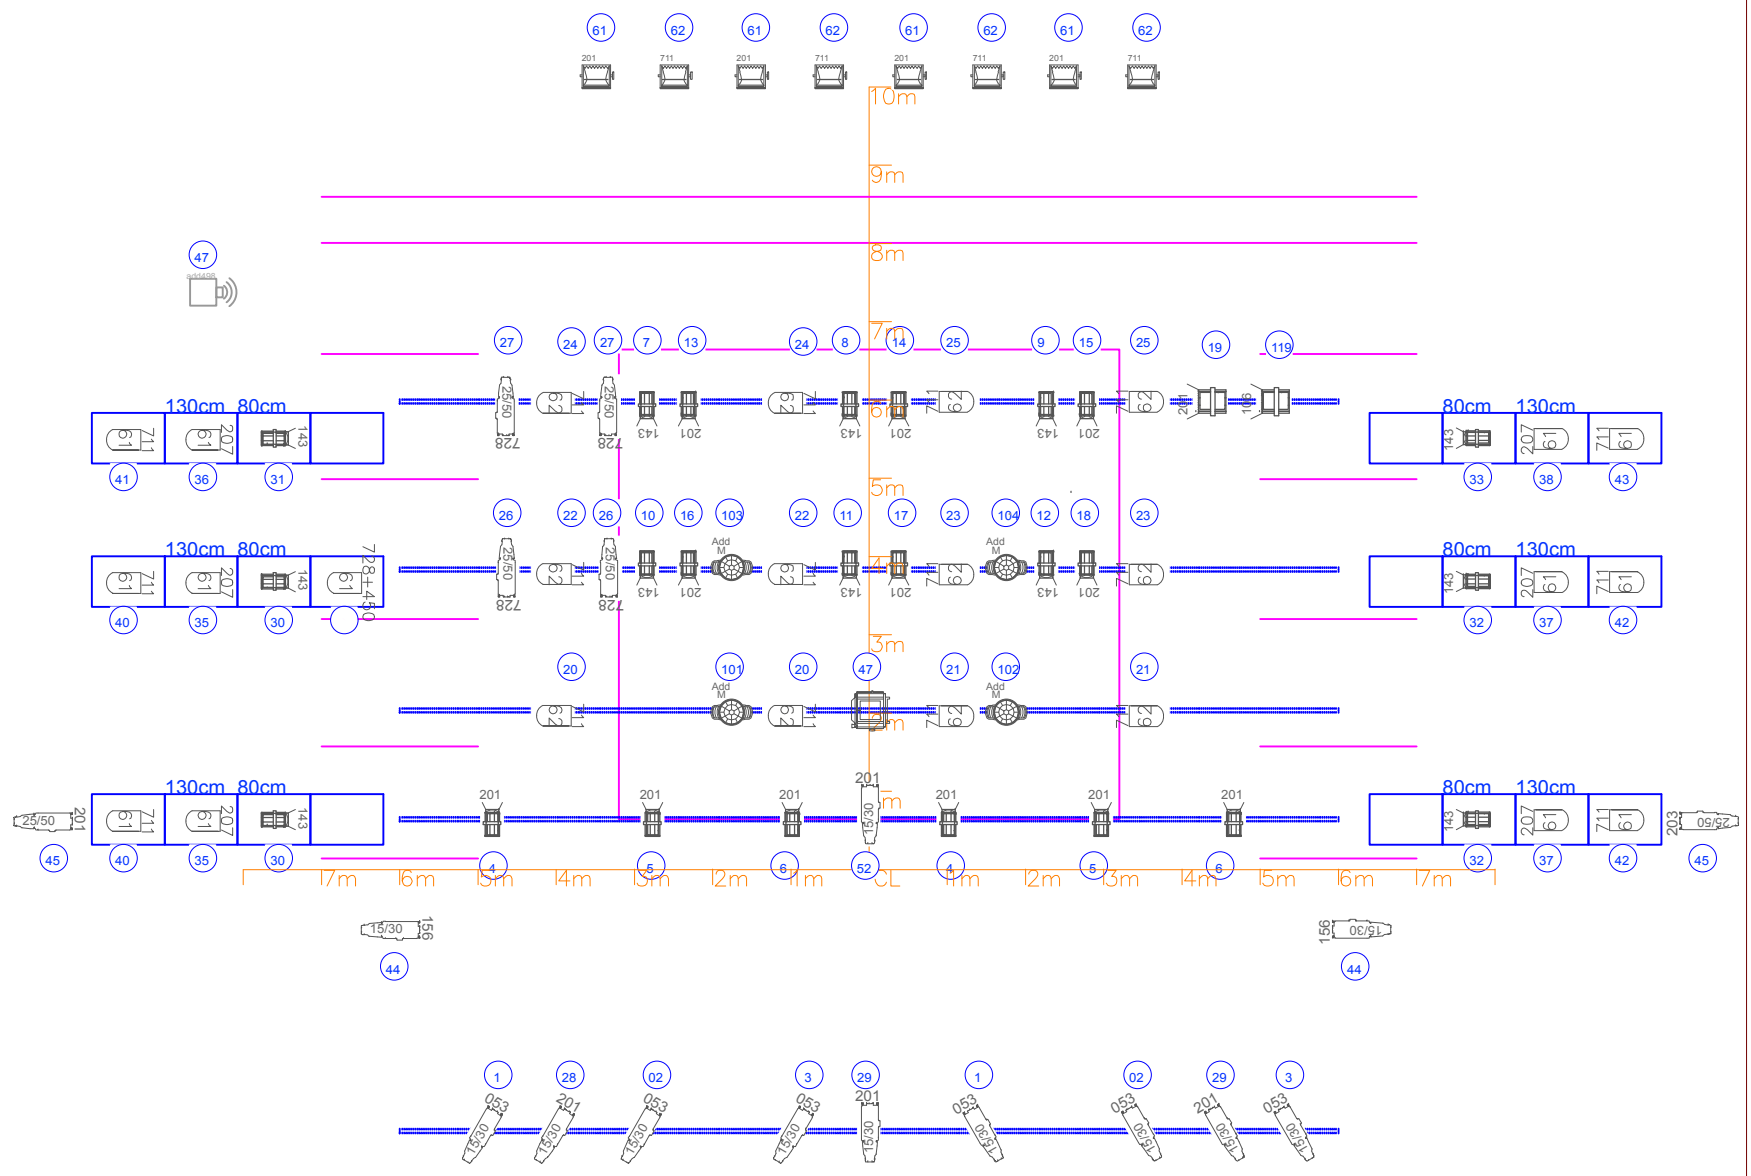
61 62 61 62 61 62 61 62
201 711 201 711 201 711 201 711

10m
9m
8m
7m
6m
5m
4m
3m
2m
1m

47

27 24 27 7 13 24 8 14 25 9 15 25 19 119

130cm 80cm
80cm 130cm

25/50 62 25/50 711 143 201 62 711 143 201 711 62 143 201 62 201 119
728 728

61 711 61 207 143
143 207 61 711 61

41 36 31
33 38 43

26 22 26 10 16 103 22 11 17 23 104 12 18 23

130cm 80cm
80cm 130cm

Add M
Add M

25/50 62 25/50 143 201 62 711 143 201 711 62 143 201 62
728 728

61 711 61 207 143 61 728+450
143 207 61 711 61

40 35 30
32 37 42

20 101 20 47 21 102 21

Add M
Add M

62 711 62 711 711 62 62

130cm 80cm
80cm 130cm

201 201 201 201 201 201 201

25/50 201 61 711 61 207 143 15/30
143 207 61 711 61 203 25/50

45 40 35 30 4 5 6 52 4 5 6 32 37 42 45

7m 6m 5m 4m 3m 2m 1m CL 1m 2m 3m 4m 5m 6m 7m

15/30 156
156 15/30

44 44

1 28 02 3 29 1 02 29 3

053 201 053 053 201 053 053 201 053
15/30 15/30 15/30 15/30 15/30 15/30 15/30 15/30 15/30